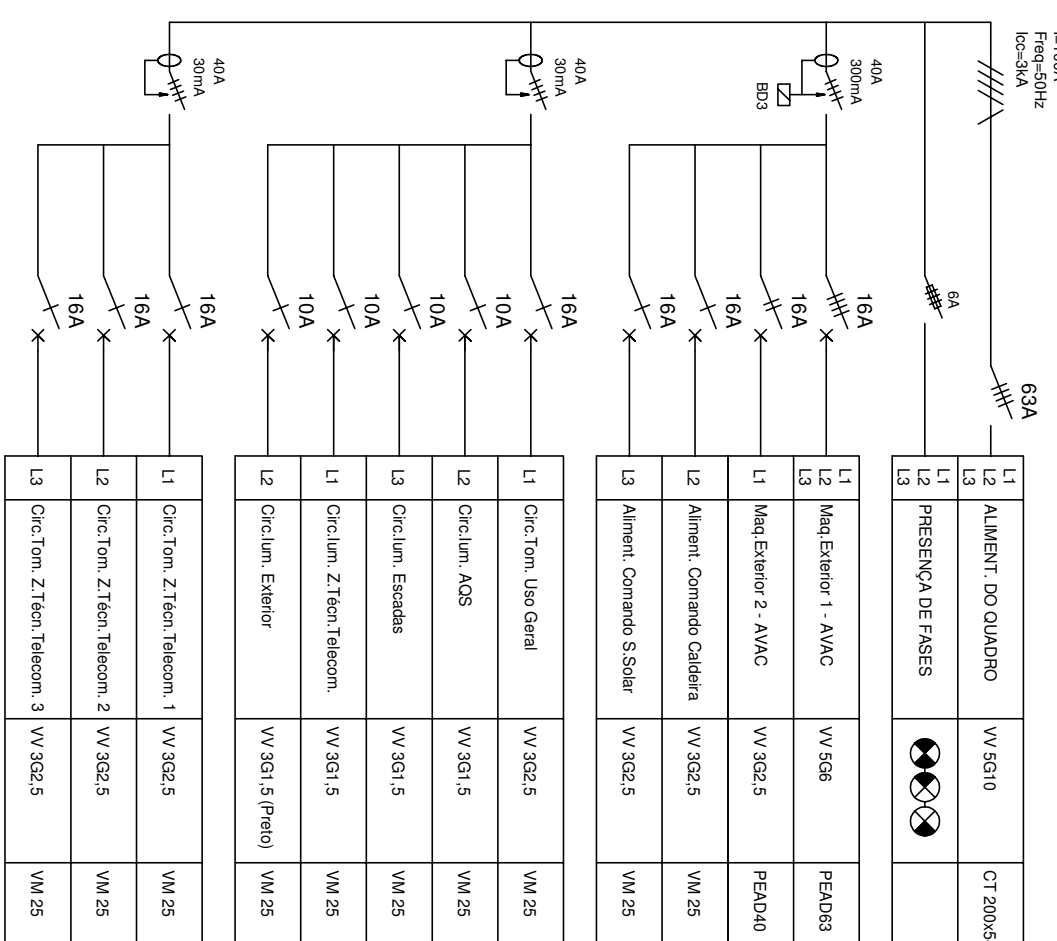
Freq=50Hz
Icc=3kA

40A
30mA

40A
30mA

40A
300mA
BD3

63A
6A

16A
16A
16A
16A
16A
10A
10A
10A
10A
16A
16A
16A

| L1 L2 L3 | ALIMENT. DO QUADRO | VV 5G10 | CT 200x5 |
|---|---|---|---|
| L1 L2 L3 | PRESENÇA DE FASES | | |

| L1 L2 L3 | Maq.Exterior 1 - AVAC | VV 5G6 | PEAD63 |
|---|---|---|---|
| L1 | Maq.Exterior 2 - AVAC | VV 3G2,5 | PEAD40 |
| L2 | Aliment. Comando Caldeira | VV 3G2,5 | VM 25 |
| L3 | Aliment. Comando S.Solar | VV 3G2,5 | VM 25 |

| L1 | Circ.Tom. Uso Geral | VV 3G2,5 | VM 25 |
|---|---|---|---|
| L2 | Circ.lum. AQS | VV 3G1,5 | VM 25 |
| L3 | Circ.lum. Escadas | VV 3G1,5 | VM 25 |
| L1 | Circ.lum. Z.Técn.Telecom. | VV 3G1,5 | VM 25 |
| L2 | Circ.lum. Exterior | VV 3G1,5 (Preto) | VM 25 |

| L1 | Circ.Tom. Z.Técn.Telecom. 1 | VV 3G2,5 | VM 25 |
|---|---|---|---|
| L2 | Circ.Tom. Z.Técn.Telecom. 2 | VV 3G2,5 | VM 25 |
| L3 | Circ.Tom. Z.Técn.Telecom. 3 | VV 3G2,5 | VM 25 |